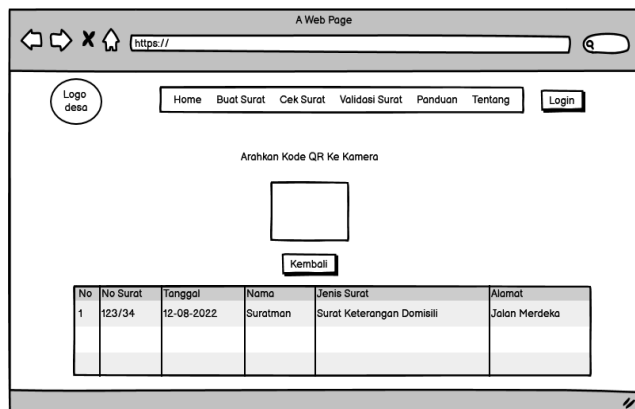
A Web Page

https://

Logo desa

Home Buat Surat Cek Surat Validasi Surat Panduan Tentang

Login

Arahkan Kode QR Ke Kamera

Kembali

| No | No Surat | Tanggal | Nama | Jenis Surat | Alamat |
|---|---|---|---|---|---|
| 1 | 123/34 | 12-08-2022 | Suratman | Surat Keterangan Domisili | Jalan Merdeka |
| | | | | | |
| | | | | | |